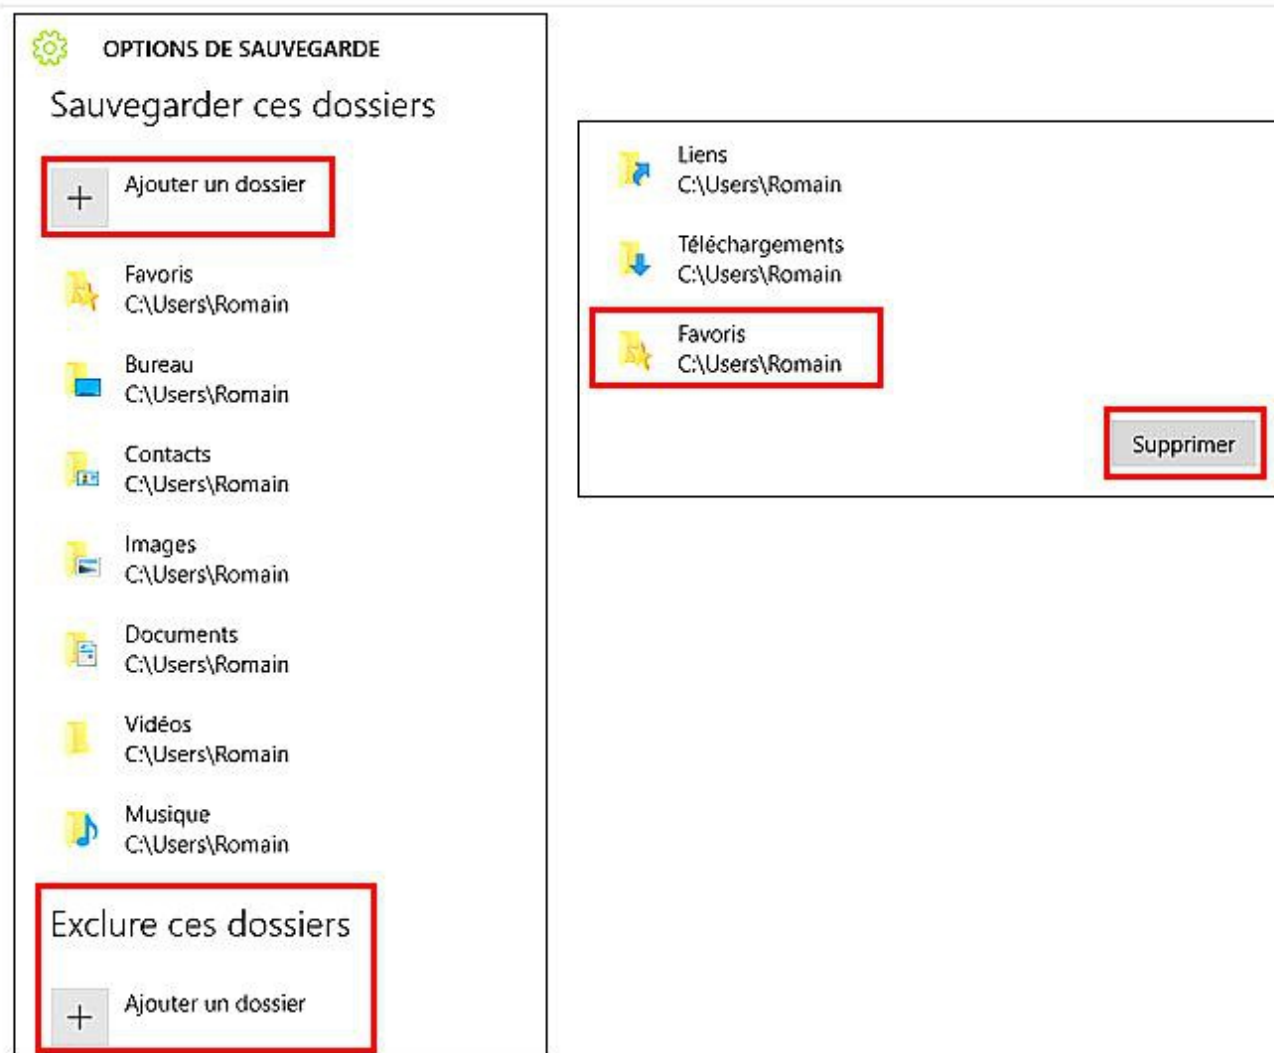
OPTIONS DE SAUVEGARDE

Sauvegarder ces dossiers

+ Ajouter un dossier

Favoris
C:\Users\Romain

Bureau
C:\Users\Romain

Contacts
C:\Users\Romain

Images
C:\Users\Romain

Documents
C:\Users\Romain

Vidéos
C:\Users\Romain

Musique
C:\Users\Romain

Exclure ces dossiers

+ Ajouter un dossier

Liens
C:\Users\Romain

Téléchargements
C:\Users\Romain

Favoris
C:\Users\Romain

Supprimer